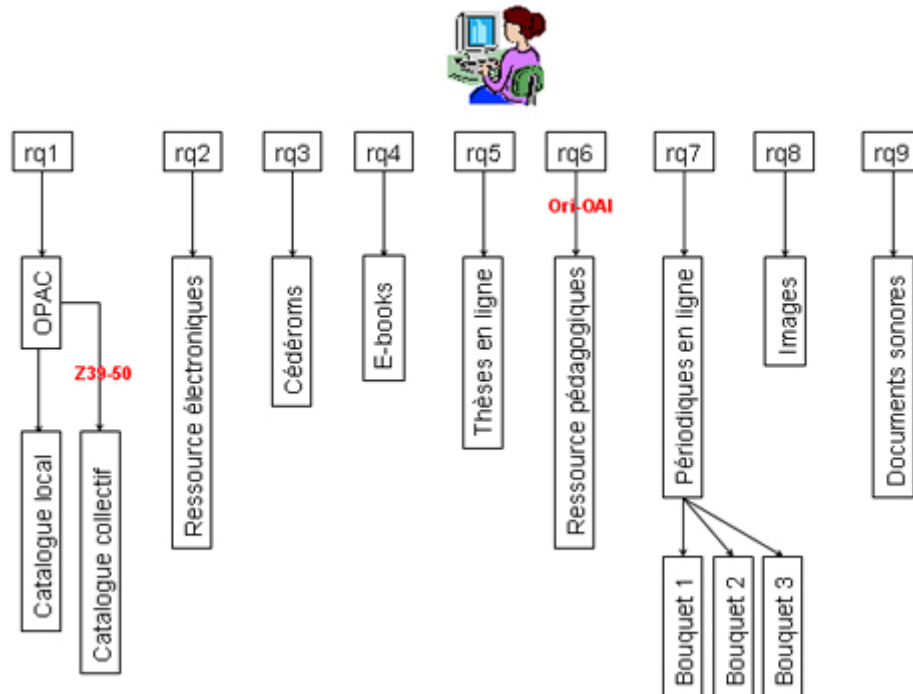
rq1
OPAC
Z39-50
Catalogue local
Catalogue collectif

rq2
Ressource électroniques

rq3
Cédéroms

rq4
E-books

rq5
Thèses en ligne

rq6
Ori-OAI
Ressource pédagogiques

rq7
Périodiques en ligne
Bouquet 1
Bouquet 2
Bouquet 3

rq8
Images

rq9
Documents sonores